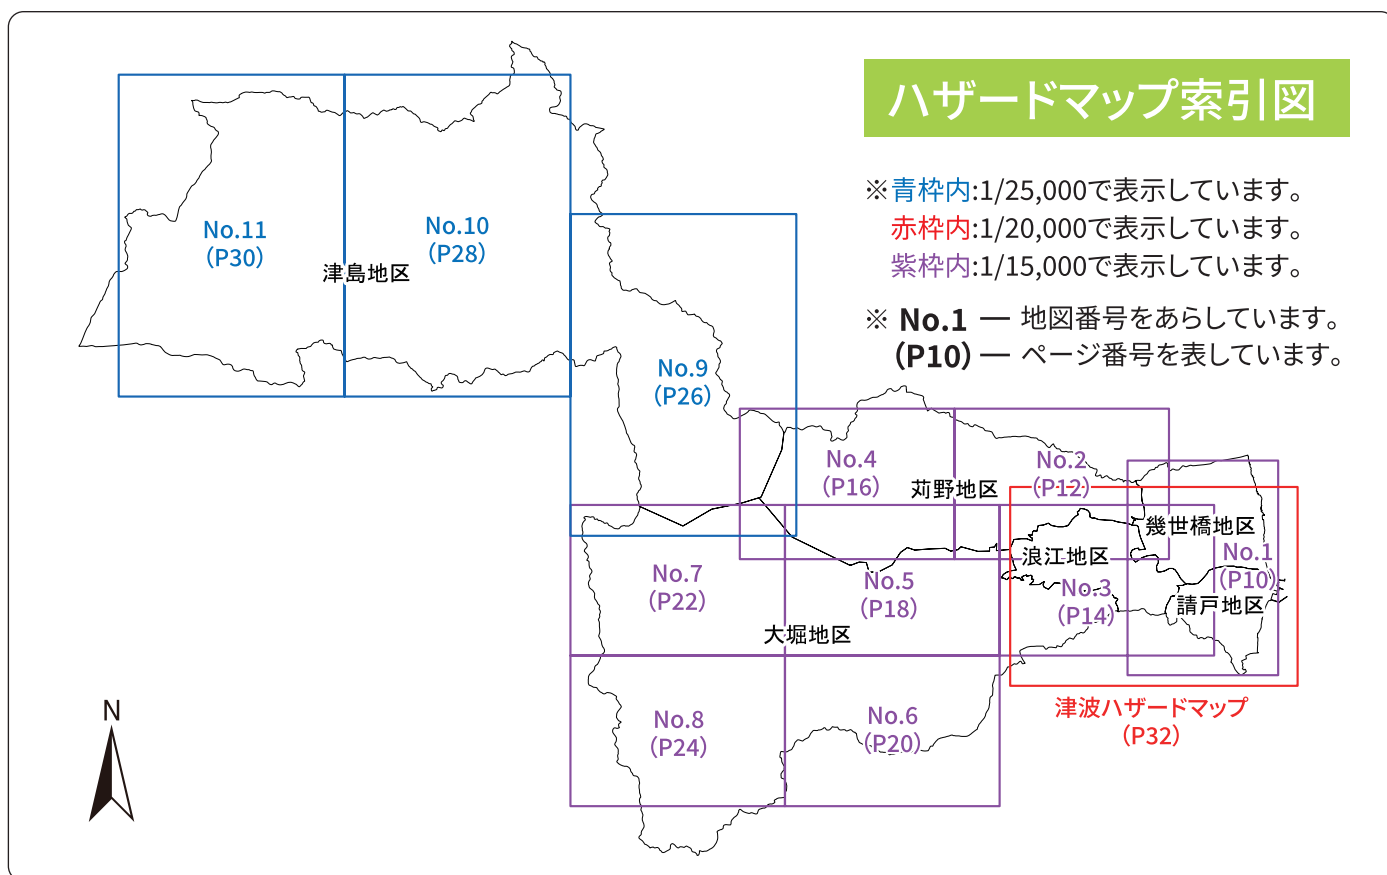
ハザードマップ索引図

※青枠内:1/25,000で表示しています。
赤枠内:1/20,000で表示しています。
紫枠内:1/15,000で表示しています。

※ No.1 — 地図番号をあらしています。
(P10) — ページ番号を表しています。

No.11
(P30)

No.10
(P28)

津島地区

No.9
(P26)

No.4
(P16)

苅野地区

No.2
(P12)

幾世橋地区

No.1
(P10)

浪江地区

No.3
(P14)

請戸地区

No.7
(P22)

No.5
(P18)

大堀地区

No.8
(P24)

No.6
(P20)

津波ハザードマップ
(P32)

N